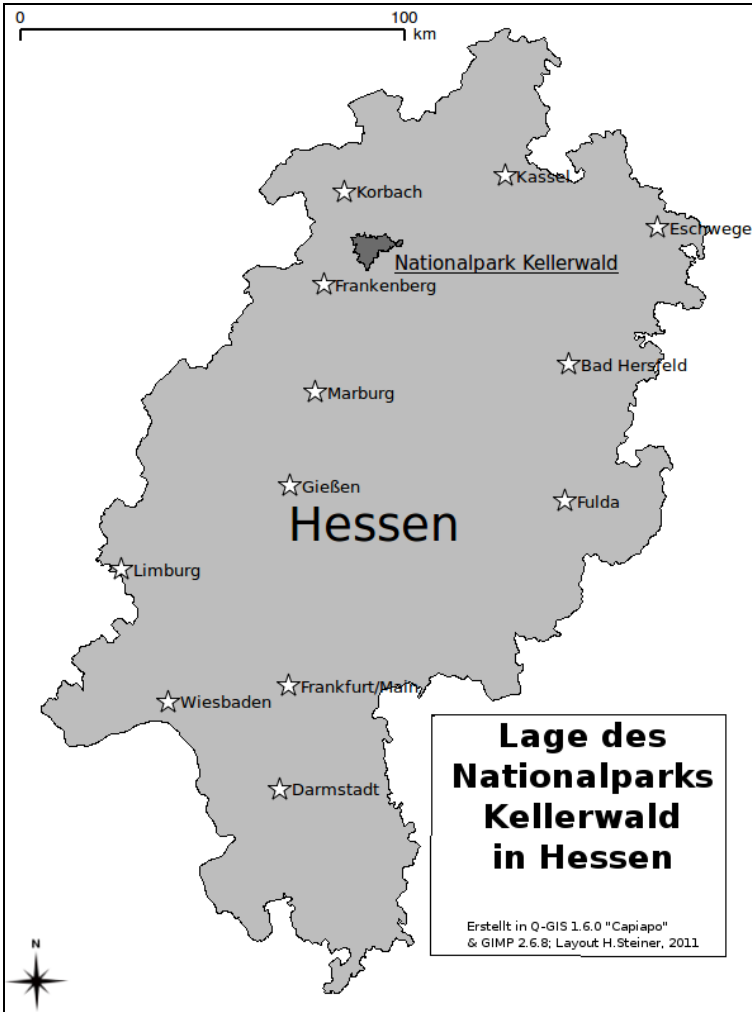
0
100
km

Korbach
Kassel
Eschwege
Nationalpark Kellerwald
Frankenberg
Bad Hersfeld
Marburg
Gießen
Fulda
Hessen
Limburg
Frankfurt/Main
Wiesbaden
Darmstadt

Lage des Nationalparks Kellerwald in Hessen

Erstellt in Q-GIS 1.6.0 "Capiapo" & GIMP 2.6.8; Layout H.Steiner, 2011

N